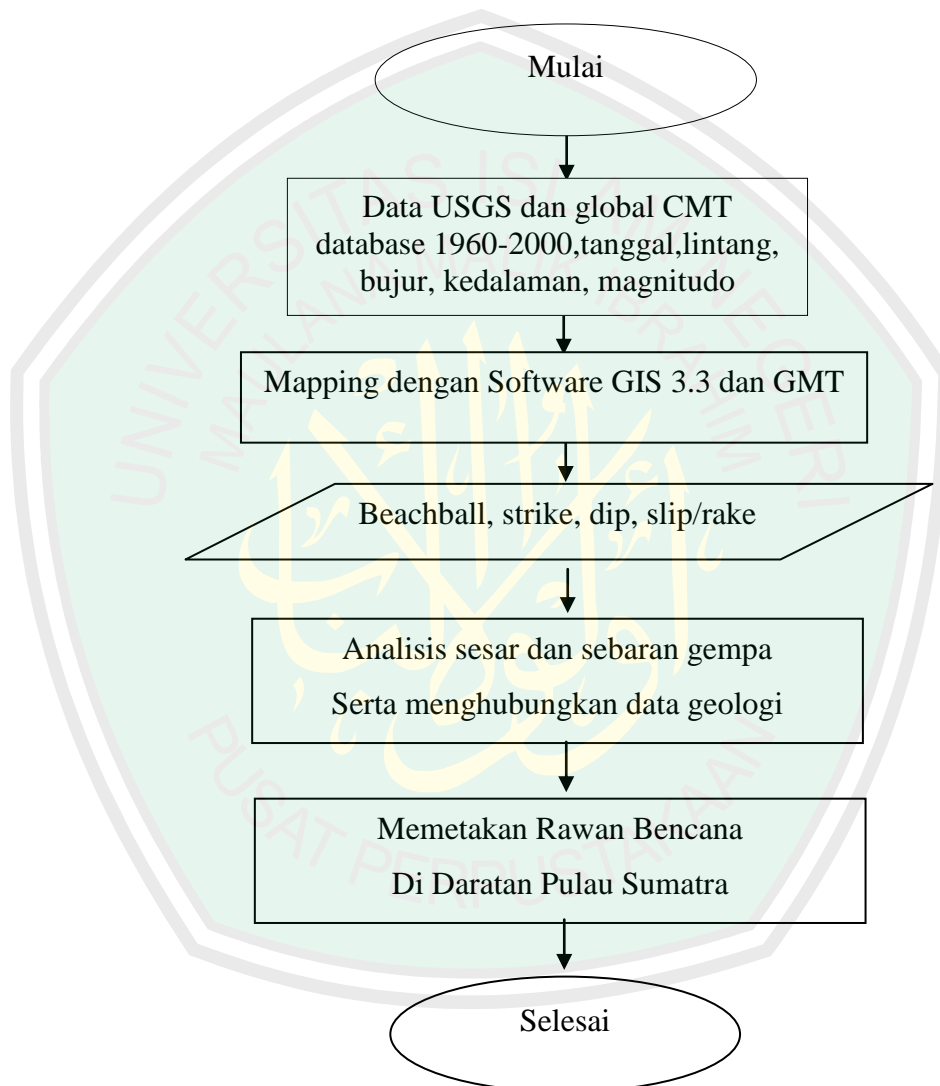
Mulai

Data USGS dan global CMT database 1960-2000,tanggal,lintang, bujur, kedalaman, magnitudo

Mapping dengan Software GIS 3.3 dan GMT

Beachball, strike, dip, slip/rake

Analisis sesar dan sebaran gempa
Serta menghubungkan data geologi

Memetakan Rawan Bencana
Di Daratan Pulau Sumatra

Selesai